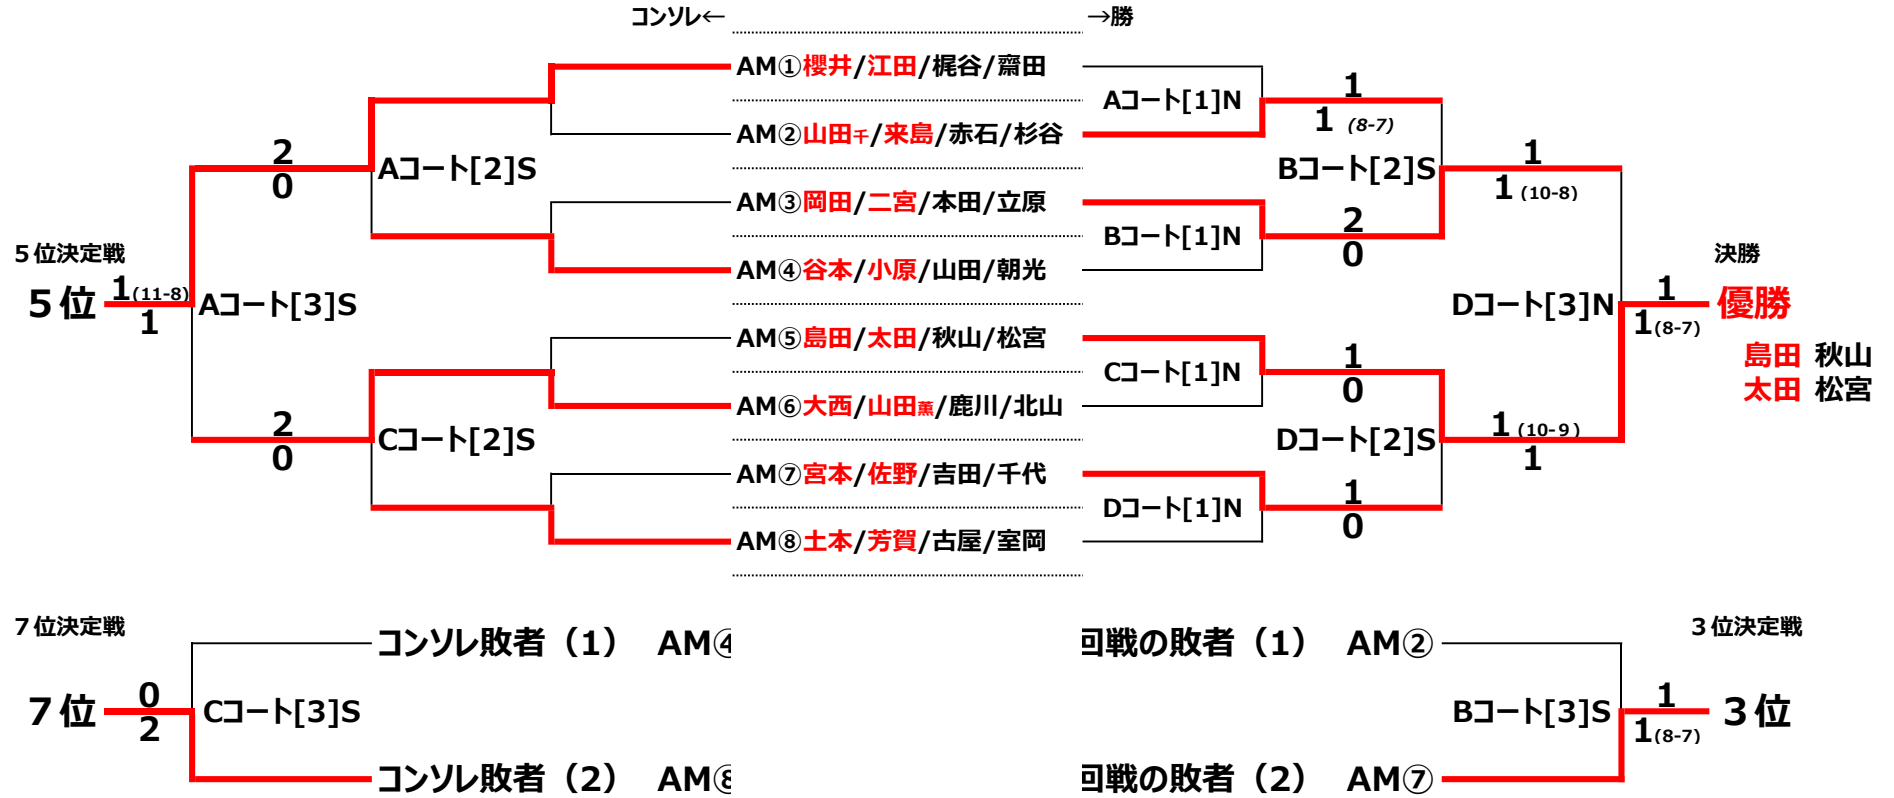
コンソル←　　→勝

AM①櫻井/江田/梶谷/齋田
AM②山田千/来島/赤石/杉谷
AM③岡田/二宮/本田/立原
AM④谷本/小原/山田/朝光
AM⑤島田/太田/秋山/松宮
AM⑥大西/山田薫/鹿川/北山
AM⑦宮本/佐野/吉田/千代
AM⑧土本/芳賀/古屋/室岡

Aコート[2]S
2
0
Cコート[2]S
2
0
Aコート[3]S
5位決定戦
5位
1(11-8)
1

Aコート[1]N
1
1 (8-7)
Bコート[1]N
2
0
Cコート[1]N
1
0
Dコート[1]N
1
0
Bコート[2]S
1
1 (10-8)
Dコート[2]S
1 (10-9)
1
Dコート[3]N
1
1(8-7)
決勝
優勝
島田 秋山
太田 松宮

7位決定戦
7位
0
2
Cコート[3]S
コンソル敗者（1） AM④
コンソル敗者（2） AM⑧

3位決定戦
回戦の敗者（1） AM②
回戦の敗者（2） AM⑦
Bコート[3]S
1
1(8-7)
3位